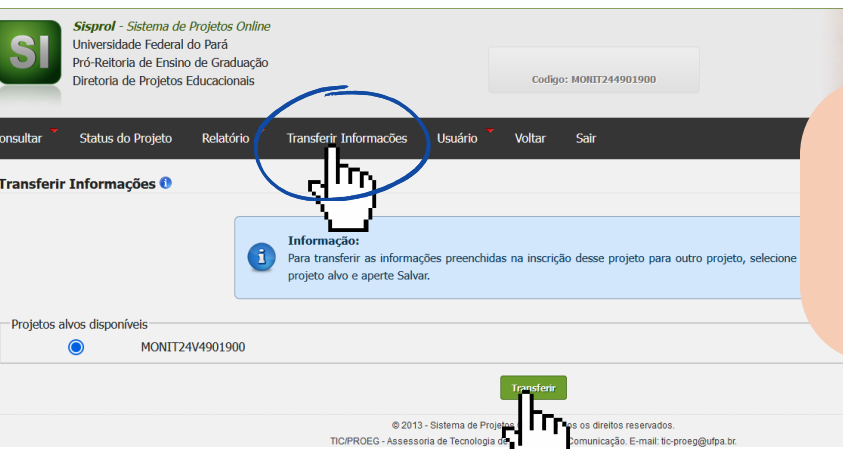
SI

Sisprol - Sistema de Projetos Online
Universidade Federal do Pará
Pró-Reitoria de Ensino de Graduação
Diretoria de Projetos Educacionais

Codigo: MONIT244901900

onsultar Status do Projeto Relatório Transferir Informacões Usuário Voltar Sair

Transferir Informações

Informação:
Para transferir as informações preenchidas na inscrição desse projeto para outro projeto, selecione projeto alvo e aperte Salvar.

Projetos alvos disponíveis

MONIT24V4901900

Transferir

© 2013 - Sistema de Projet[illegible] os direitos reservados.
TIC/PROEG - Assessoria de Tecnologia d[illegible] Comunicação. E-mail: tic-proeg@ufpa.br.